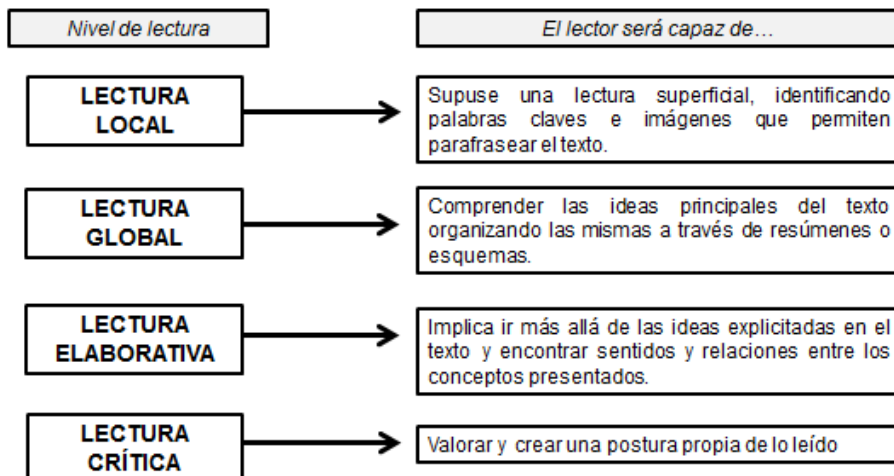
Nivel de lectura

El lector será capaz de…

LECTURA LOCAL

Supuse una lectura superficial, identificando palabras claves e imágenes que permiten parafrasear el texto.

LECTURA GLOBAL

Comprender las ideas principales del texto organizando las mismas a través de resúmenes o esquemas.

LECTURA ELABORATIVA

Implica ir más allá de las ideas explicitadas en el texto y encontrar sentidos y relaciones entre los conceptos presentados.

LECTURA CRÍTICA

Valorar y crear una postura propia de lo leído